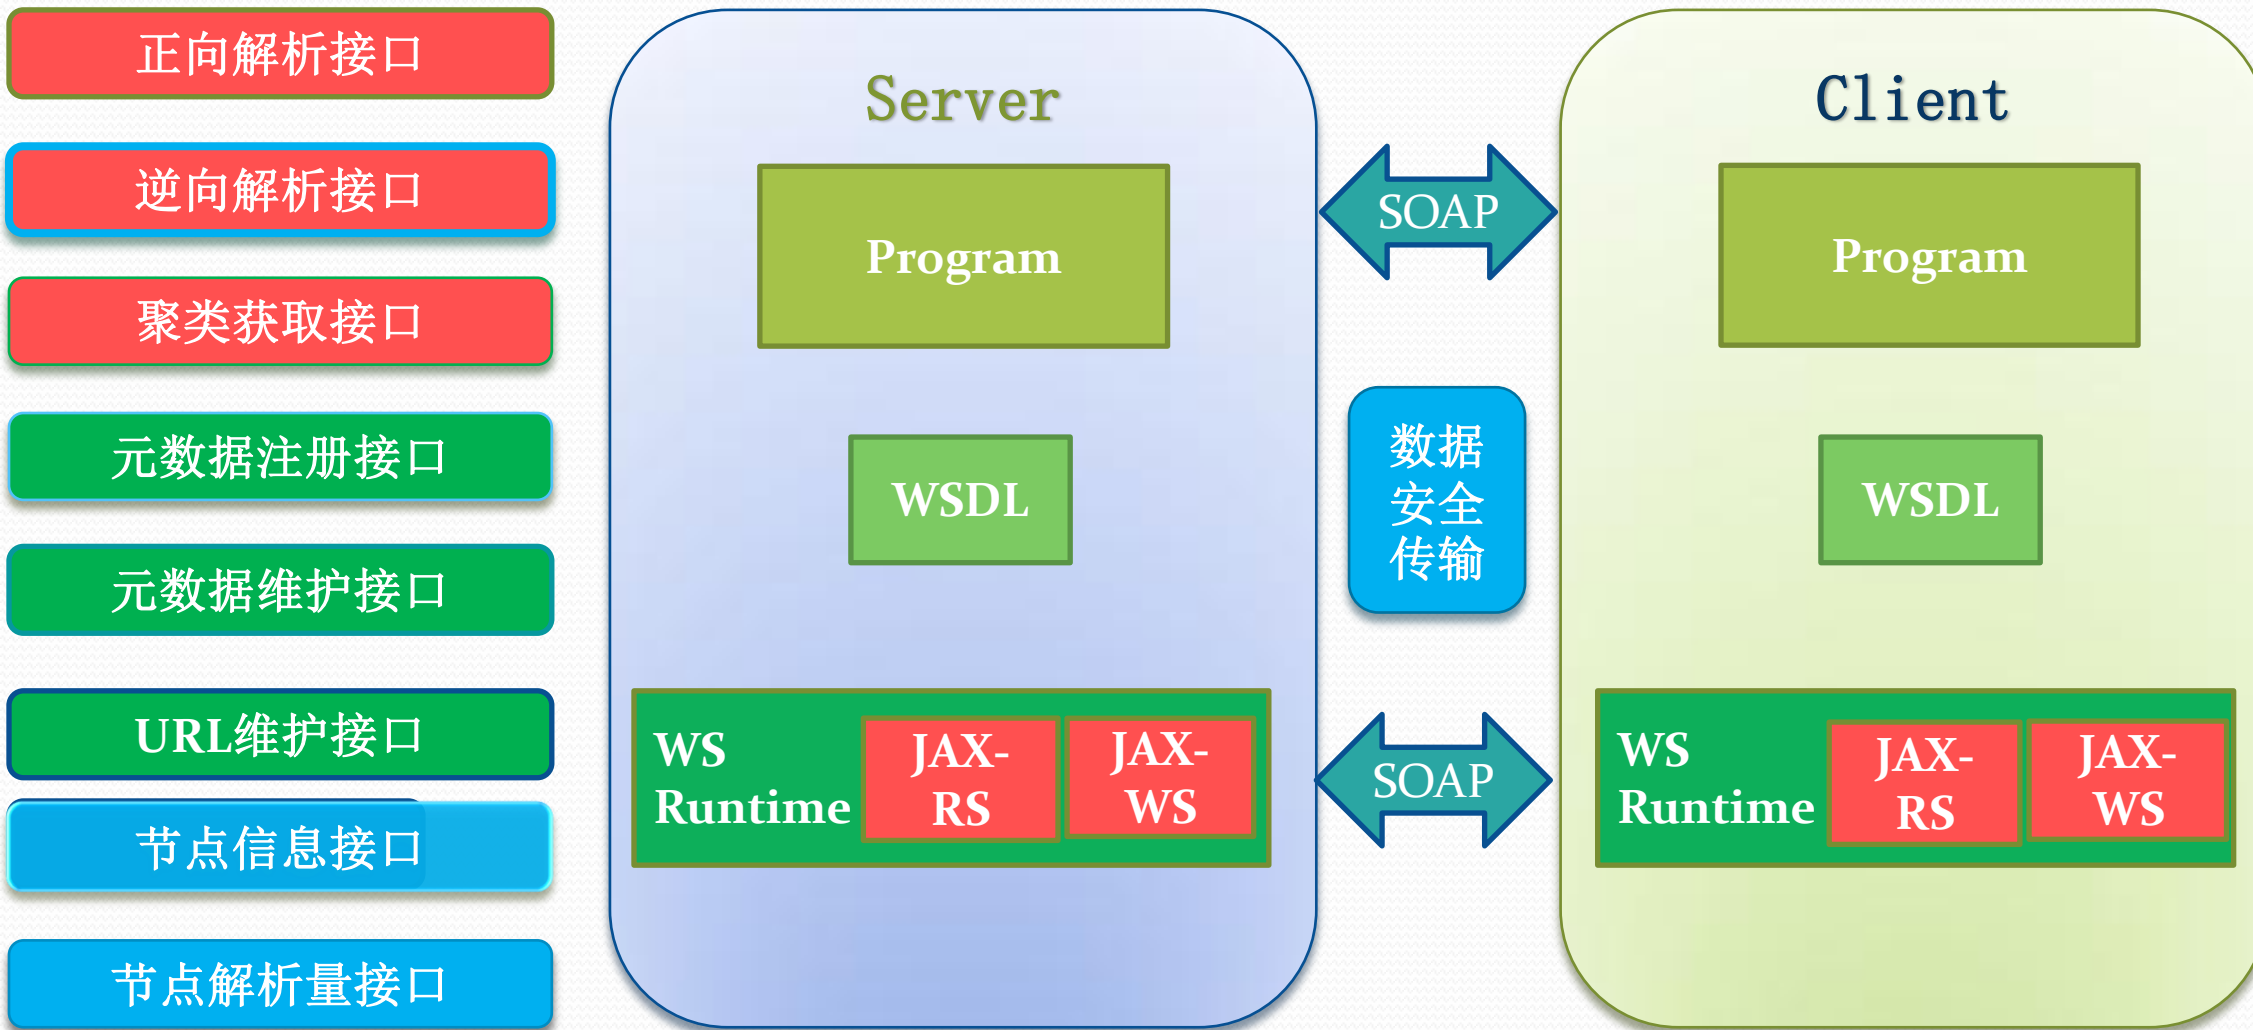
正向解析接口

逆向解析接口

聚类获取接口

元数据注册接口

元数据维护接口

URL维护接口

节点信息接口

节点解析量接口

Server

Program

WSDL

WS Runtime

JAX-RS

JAX-WS

SOAP

数据安全传输

SOAP

Client

Program

WSDL

WS Runtime

JAX-RS

JAX-WS